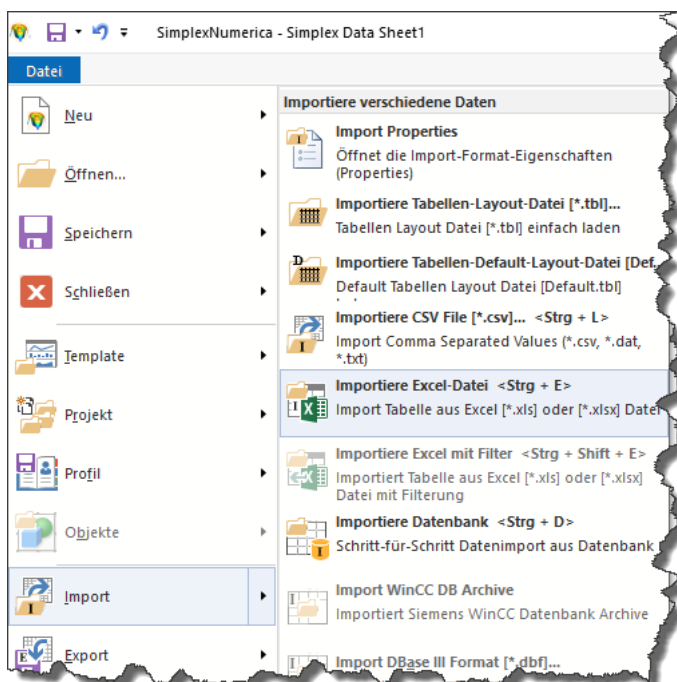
SimplexNumerica - Simplex Data Sheet1

Datei

Neu

Öffnen...

Speichern

Schließen

Template

Projekt

Profil

Objekte

Import

Export

Importiere verschiedene Daten

Import Properties
Öffnet die Import-Format-Eigenschaften (Properties)

Importiere Tabellen-Layout-Datei [*.tbl]...
Tabellen Layout Datei [*.tbl] einfach laden

Importiere Tabellen-Default-Layout-Datei [Def.
Default Tabellen Layout Datei [Default.tbl] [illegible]

Importiere CSV File [*.csv]... <Strg + L>
Import Comma Separated Values (*.csv, *.dat, *.txt)

Importiere Excel-Datei <Strg + E>
Import Tabelle aus Excel [*.xls] oder [*.xlsx] Datei

Importiere Excel mit Filter <Strg + Shift + E>
Importiert Tabelle aus Excel [*.xls] oder [*.xlsx] Datei mit Filterung

Importiere Datenbank <Strg + D>
Schritt-für-Schritt Datenimport aus Datenbank

Import WinCC DB Archive
Importiert Siemens WinCC Datenbank Archive

Import DBase III Format [*.dbf]...